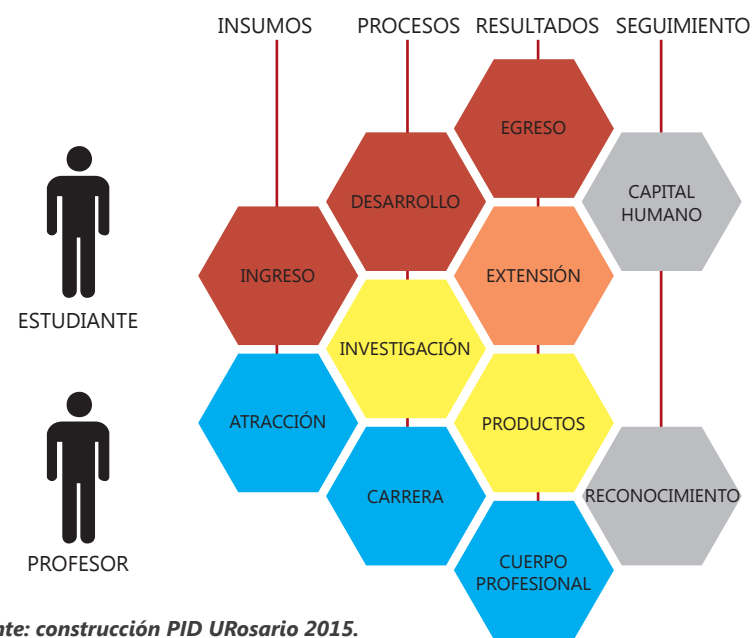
INSUMOS PROCESOS RESULTADOS SEGUIMIENTO

EGRESO

DESARROLLO

CAPITAL HUMANO

INGRESO

EXTENSIÓN

ESTUDIANTE

INVESTIGACIÓN

ATRACCIÓN

PRODUCTOS

CARRERA

RECONOCIMIENTO

PROFESOR

CUERPO PROFESIONAL

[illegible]nte: construcción PID URosario 2015.